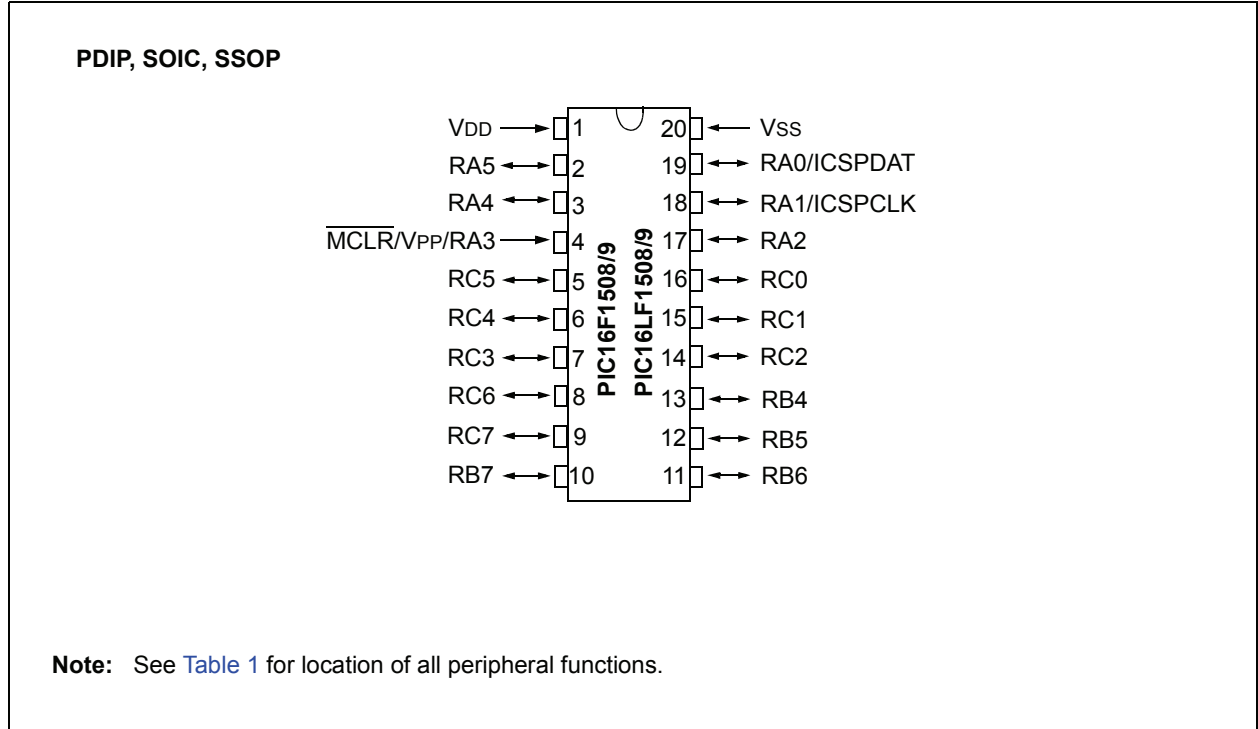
PDIP, SOIC, SSOP

VDD 1
RA5 2
RA4 3
$\overline{MCLR}$/VPP/RA3 4
RC5 5
RC4 6
RC3 7
RC6 8
RC7 9
RB7 10

20 VSS
19 RA0/ICSPDAT
18 RA1/ICSPCLK
17 RA2
16 RC0
15 RC1
14 RC2
13 RB4
12 RB5
11 RB6

PIC16F1508/9
PIC16LF1508/9

Note: See Table 1 for location of all peripheral functions.